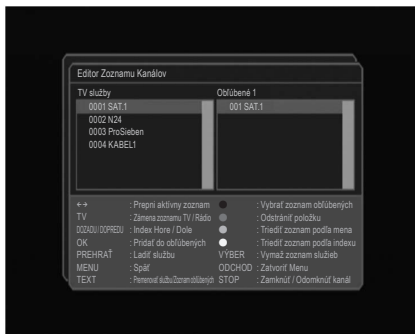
Editor Zoznamu Kanálov

TV služby
0001 SAT.1
0002 N24
0003 ProSieben
0004 KABEL1

Obľúbené 1
001 SAT.1

↔ : Prepni aktívny zoznam
TV : Zámena zoznamu TV / Rádio
DOZADU / DOPREDU : Index Hore / Dole
OK : Pridať do obľúbených
PREHRAŤ : Ladiť službu
MENU : Späť
TEXT : Premenovať službu/Zoznam obľúbených

: Vybrať zoznam obľúbených
: Odstrániť položku
: Triediť zoznam podľa mena
: Triediť zoznam podľa indexu
VÝBER : Vymaž zoznam služieb
ODCHOD : Zatvoriť Menu
STOP : Zamknúť / Odomknúť kanál